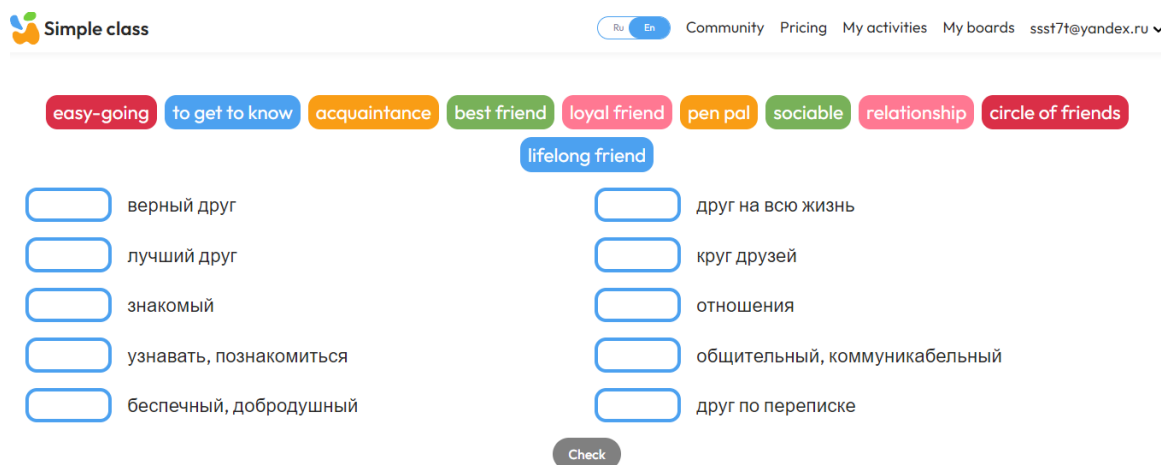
Simple class

Ru En Community Pricing My activities My boards ssst7t@yandex.ru

easy-going to get to know acquaintance best friend loyal friend pen pal sociable relationship circle of friends lifelong friend

верный друг

лучший друг

знакомый

узнавать, познакомиться

беспечный, добродушный

друг на всю жизнь

круг друзей

отношения

общительный, коммуникабельный

друг по переписке

Check